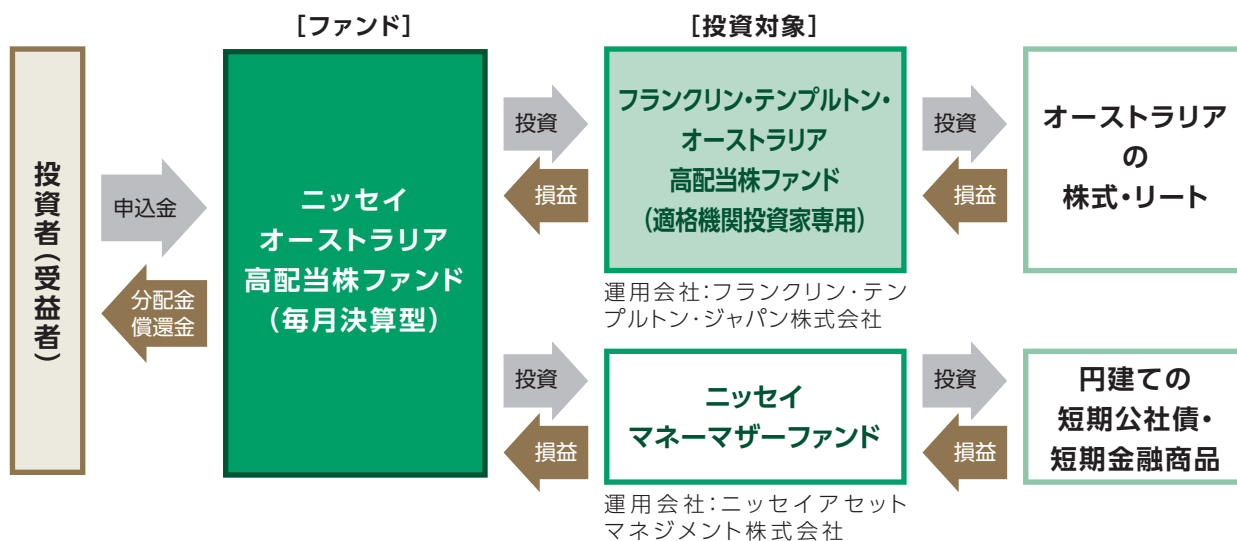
［ファンド］

［投資対象］

投資者（受益者）

申込金

分配金
償還金

ニッセイ
オーストラリア
高配当株ファンド
（毎月決算型）

投資

損益

フランクリン・テンプルトン・
オーストラリア
高配当株ファンド
（適格機関投資家専用）

運用会社：フランクリン・テンプルトン・ジャパン株式会社

投資

損益

オーストラリア
の
株式・リート

投資

損益

ニッセイ
マネーマザーファンド

運用会社：ニッセイアセットマネジメント株式会社

投資

損益

円建ての
短期公社債・
短期金融商品